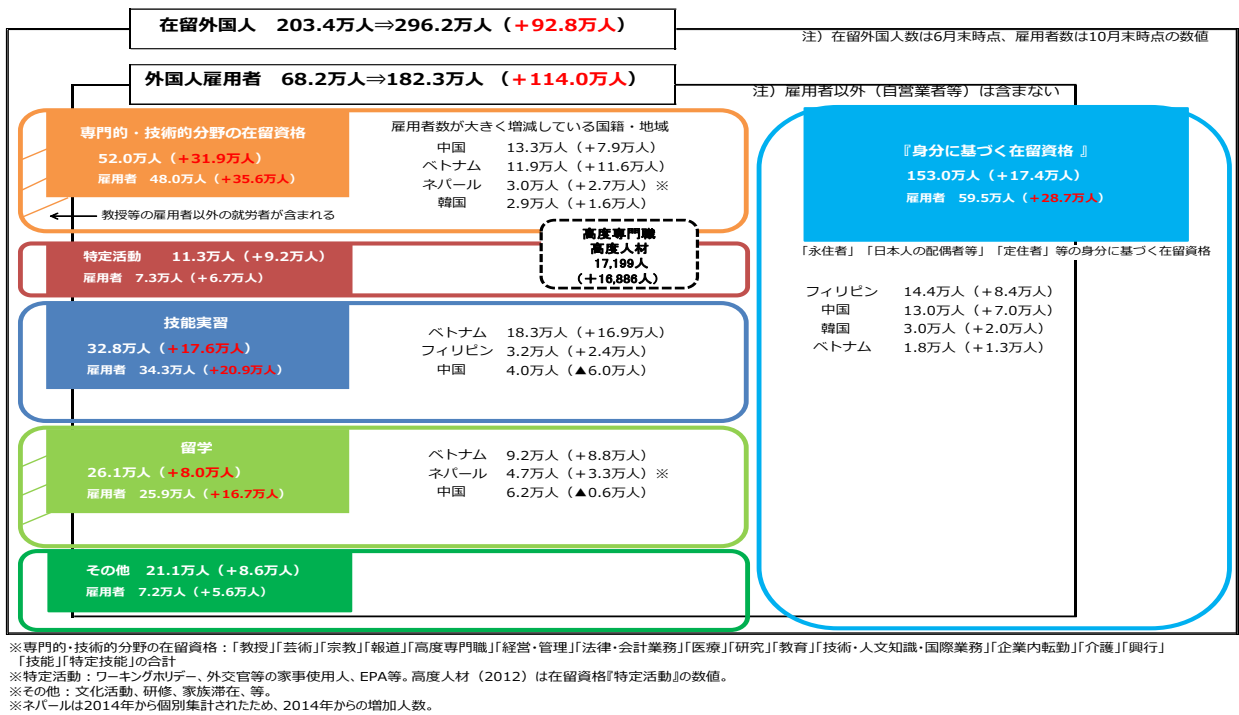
在留外国人　203.4万人⇒296.2万人（+92.8万人）

注）在留外国人数は6月末時点、雇用者数は10月末時点の数値

外国人雇用者　68.2万人⇒182.3万人（+114.0万人）

注）雇用者以外（自営業者等）は含まない

専門的・技術的分野の在留資格
52.0万人（+31.9万人）
雇用者　48.0万人（+35.6万人）

教授等の雇用者以外の就労者が含まれる

雇用者数が大きく増減している国籍・地域
中国　13.3万人（+7.9万人）
ベトナム　11.9万人（+11.6万人）
ネパール　3.0万人（+2.7万人）※
韓国　2.9万人（+1.6万人）

高度専門職
高度人材
17,199人
（+16,886人）

『身分に基づく在留資格』
153.0万人（+17.4万人）
雇用者　59.5万人（+28.7万人）

「永住者」「日本人の配偶者等」「定住者」等の身分に基づく在留資格

フィリピン　14.4万人（+8.4万人）
中国　13.0万人（+7.0万人）
韓国　3.0万人（+2.0万人）
ベトナム　1.8万人（+1.3万人）

特定活動　11.3万人（+9.2万人）
雇用者　7.3万人（+6.7万人）

技能実習
32.8万人（+17.6万人）
雇用者　34.3万人（+20.9万人）

ベトナム　18.3万人（+16.9万人）
フィリピン　3.2万人（+2.4万人）
中国　4.0万人（▲6.0万人）

留学
26.1万人（+8.0万人）
雇用者　25.9万人（+16.7万人）

ベトナム　9.2万人（+8.8万人）
ネパール　4.7万人（+3.3万人）※
中国　6.2万人（▲0.6万人）

その他　21.1万人（+8.6万人）
雇用者　7.2万人（+5.6万人）

※専門的・技術的分野の在留資格：「教授」「芸術」「宗教」「報道」「高度専門職」「経営・管理」「法律・会計業務」「医療」「研究」「教育」「技術・人文知識・国際業務」「企業内転勤」「介護」「興行」「技能」「特定技能」の合計
※特定活動：ワーキングホリデー、外交官等の家事使用人、EPA等。高度人材（2012）は在留資格『特定活動』の数値。
※その他：文化活動、研修、家族滞在、等。
※ネパールは2014年から個別集計されたため、2014年からの増加人数。